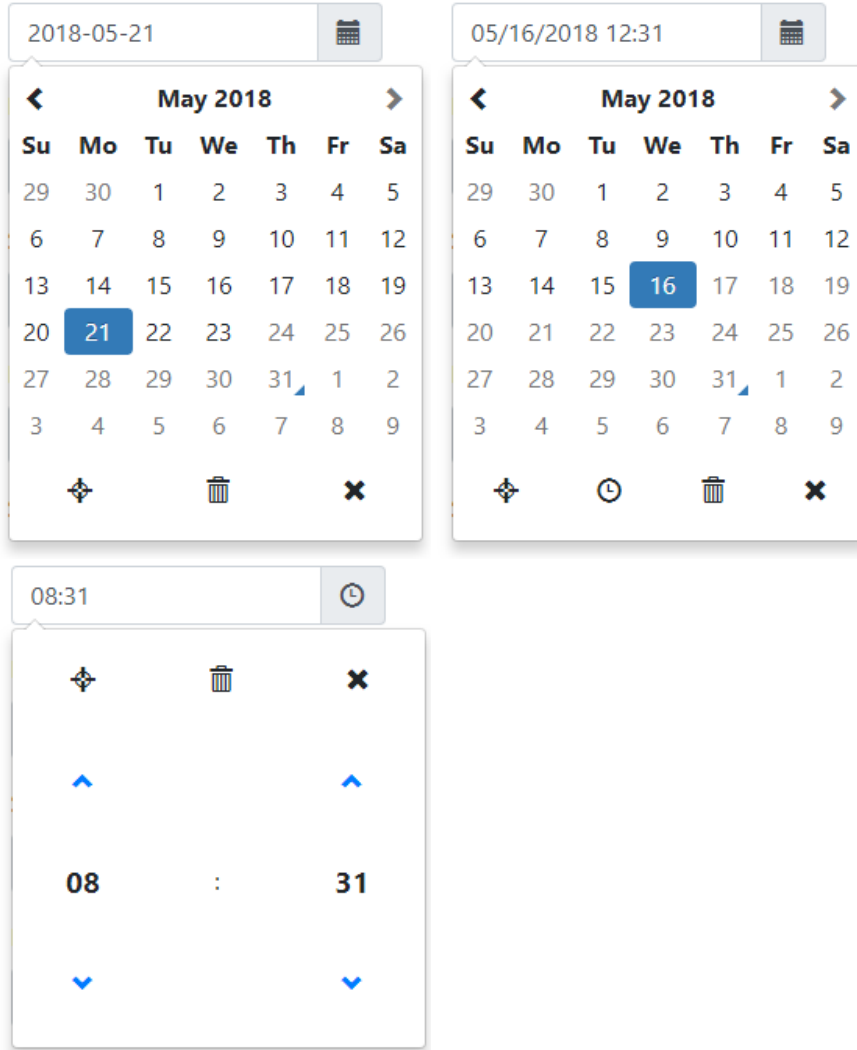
2018-05-21

May 2018

| Su | Mo | Tu | We | Th | Fr | Sa |
|---|---|---|---|---|---|---|
| 29 | 30 | 1 | 2 | 3 | 4 | 5 |
| 6 | 7 | 8 | 9 | 10 | 11 | 12 |
| 13 | 14 | 15 | 16 | 17 | 18 | 19 |
| 20 | 21 | 22 | 23 | 24 | 25 | 26 |
| 27 | 28 | 29 | 30 | 31 | 1 | 2 |
| 3 | 4 | 5 | 6 | 7 | 8 | 9 |

05/16/2018 12:31

May 2018

| Su | Mo | Tu | We | Th | Fr | Sa |
|---|---|---|---|---|---|---|
| 29 | 30 | 1 | 2 | 3 | 4 | 5 |
| 6 | 7 | 8 | 9 | 10 | 11 | 12 |
| 13 | 14 | 15 | 16 | 17 | 18 | 19 |
| 20 | 21 | 22 | 23 | 24 | 25 | 26 |
| 27 | 28 | 29 | 30 | 31 | 1 | 2 |
| 3 | 4 | 5 | 6 | 7 | 8 | 9 |

08:31

08 : 31